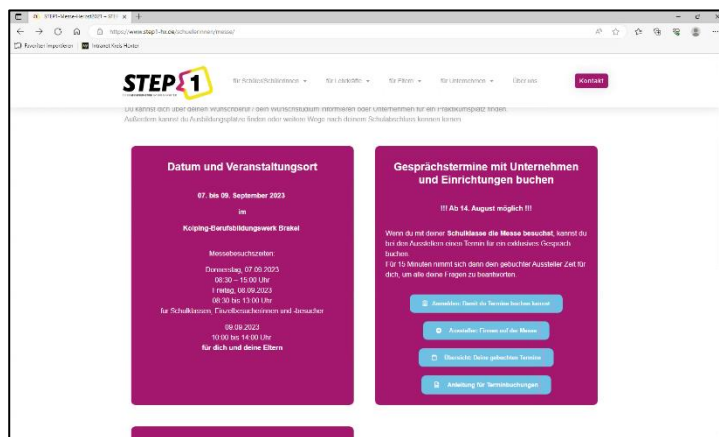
STEP1-Messe-Vorstellung 2023 – STEP1 ×

https://www.step1-hx.de/schuelerinnen/messe/

Favoriten importieren | Intranet Kreis Höxter

STEP 1

für SchülerInnen ▾ für Lehrkräfte ▾ für Eltern ▾ für Unternehmen ▾ Über uns Kontakt

Du kannst dich über deinen Wunschberuf / dein Wunschstudium informieren oder Unternehmen für ein Praktikumsplatz finden. Außerdem kannst du Ausbildungsplätze finden oder weitere Wege nach deinem Schulabschluss kennen lernen.

Datum und Veranstaltungsort

07. bis 09. September 2023

im

Kolping-Berufsbildungswerk Brakel

Messebesuchszeiten:

Donnerstag, 07.09.2023
08:30 – 15:00 Uhr
Freitag, 08.09.2023
08:30 bis 13:00 Uhr
für Schulklassen, Einzelbesucherinnen und -besucher

09.09.2023
10:00 bis 14:00 Uhr
für dich und deine Eltern

Gesprächstermine mit Unternehmen und Einrichtungen buchen

!!! Ab 14. August möglich !!!

Wenn du mit deiner Schulklasse die Messe besuchst, kannst du bei den Ausstellern einen Termin für ein exklusives Gespräch buchen.
Für 15 Minuten nimmt sich dann dein gebuchter Aussteller Zeit für dich, um alle deine Fragen zu beantworten.

Aussteller, Damit du Termine buchen kannst

Aussteller: Firmen auf der Messe

Übersicht: Deine gebuchten Termine

Anleitung für Terminbuchungen